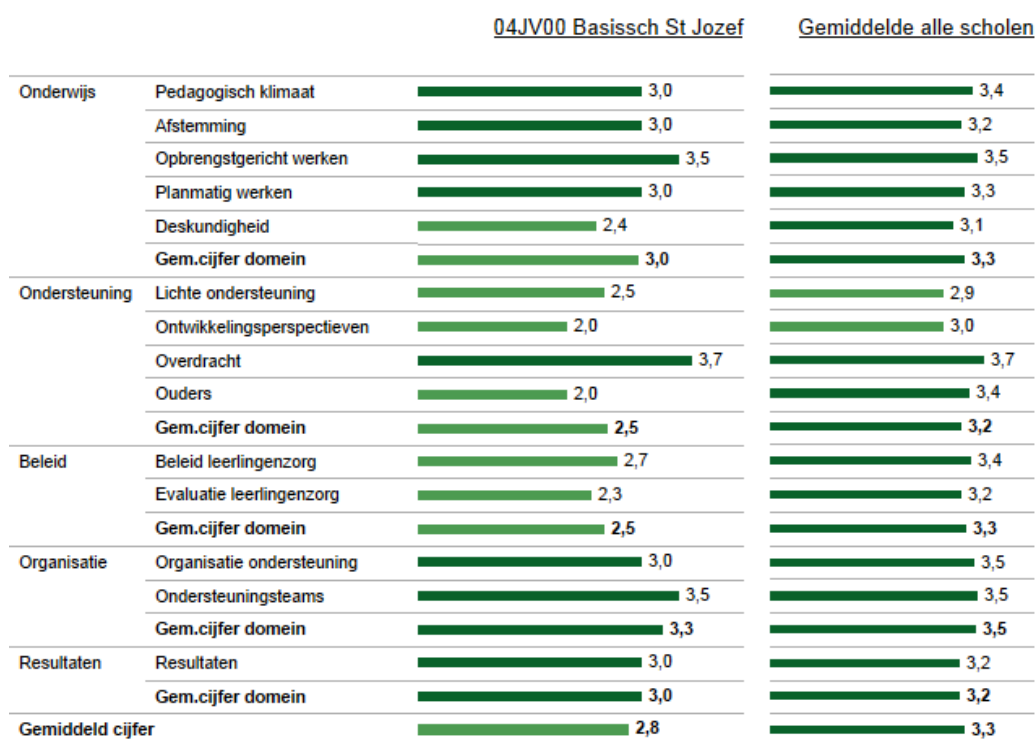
| | | 04JV00 Basissch St Jozef | Gemiddelde alle scholen |
|---|---|---|---|
| Onderwijs | Pedagogisch klimaat | 3,0 | 3,4 |
| | Afstemming | 3,0 | 3,2 |
| | Opbrengstgericht werken | 3,5 | 3,5 |
| | Planmatig werken | 3,0 | 3,3 |
| | Deskundigheid | 2,4 | 3,1 |
| | **Gem.cijfer domein** | **3,0** | **3,3** |
| Ondersteuning | Lichte ondersteuning | 2,5 | 2,9 |
| | Ontwikkelingsperspectieven | 2,0 | 3,0 |
| | Overdracht | 3,7 | 3,7 |
| | Ouders | 2,0 | 3,4 |
| | **Gem.cijfer domein** | **2,5** | **3,2** |
| Beleid | Beleid leerlingenzorg | 2,7 | 3,4 |
| | Evaluatie leerlingenzorg | 2,3 | 3,2 |
| | **Gem.cijfer domein** | **2,5** | **3,3** |
| Organisatie | Organisatie ondersteuning | 3,0 | 3,5 |
| | Ondersteuningsteams | 3,5 | 3,5 |
| | **Gem.cijfer domein** | **3,3** | **3,5** |
| Resultaten | Resultaten | 3,0 | 3,2 |
| | **Gem.cijfer domein** | **3,0** | **3,2** |
| **Gemiddeld cijfer** | | **2,8** | **3,3** |